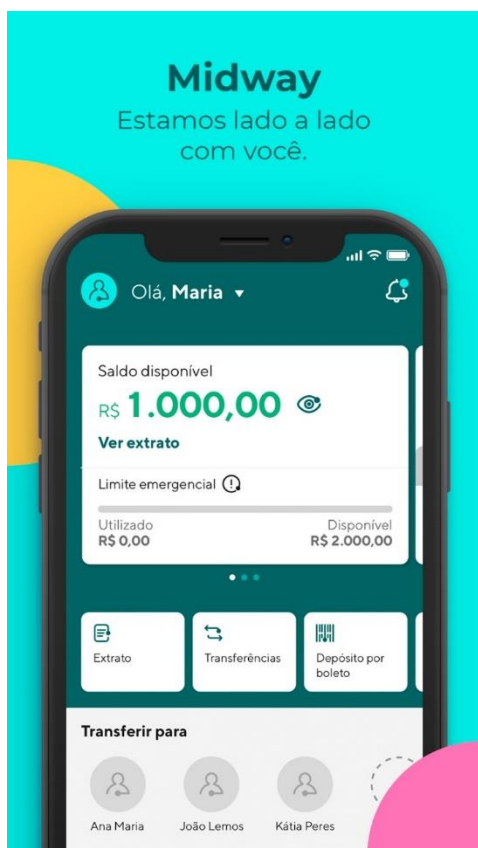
Midway
Estamos lado a lado com você.

Olá, Maria

Saldo disponível
R$ 1.000,00
Ver extrato

Limite emergencial
Utilizado
R$ 0,00
Disponível
R$ 2.000,00

Extrato
Transferências
Depósito por boleto

Transferir para
Ana Maria
João Lemos
Kátia Peres